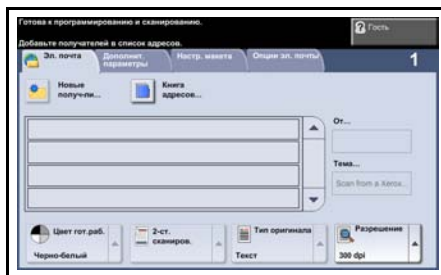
Готова к программированию и сканированию.

Добавьте получателей в список адресов.

Гость

Эл. почта

Дополнит. параметры

Настр. макета

Опции эл. почты

1

Новые получ-ли...

Книга адресов...

От...

Тема...

Scan from a Xerox...

Цвет гот.раб.

Черно-белый

2-ст. сканиров.

Тип оригинала

Текст

Разрешение

300 dpi